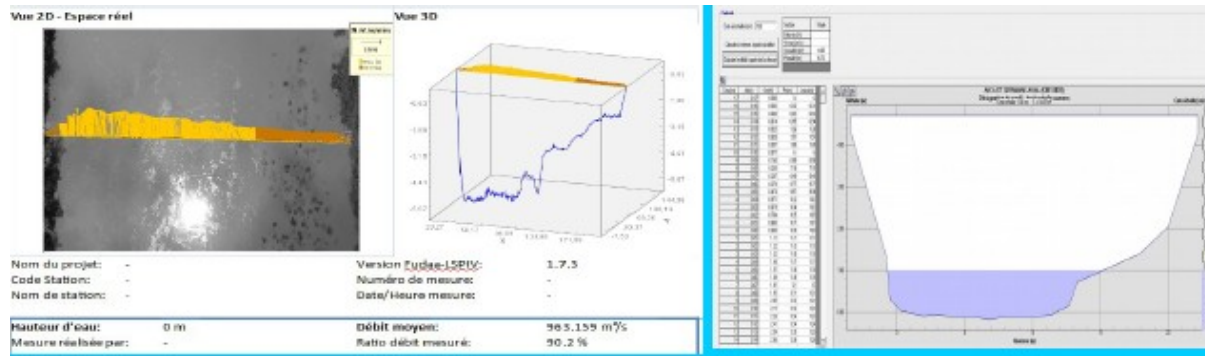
Vue 2D - Espace réel

Vue 3D

Nom du projet: -
Code Station: -
Nom de station: -

Version Fudaa-LSPIV: 1.7.3
Numéro de mesure: -
Date/Heure mesure: -

Hauteur d'eau: 0 m
Mesure réalisée par: -

Débit moyen: 965.159 m³/s
Ratio débit mesuré: 90.2 %

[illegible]